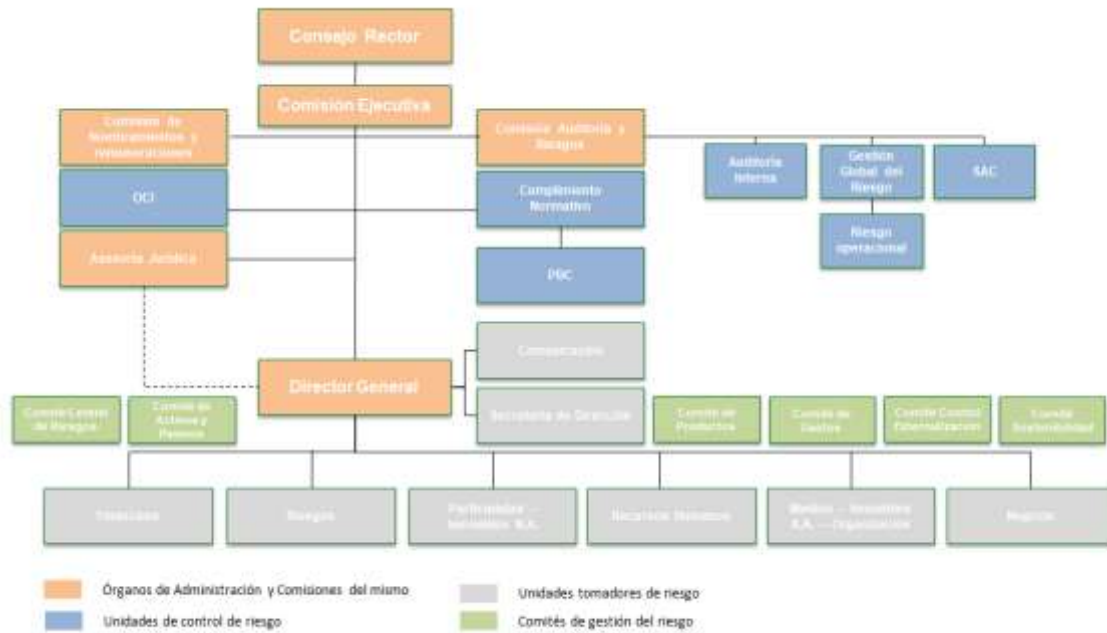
Consejo Rector

Comisión Ejecutiva

Comisión de Nombramientos y Remuneraciones

Comisión Auditoría y Riesgos

Auditoría Interna

Gestión Global del Riesgo

SAC

OCI

Cumplimiento Normativo

Riesgo operacional

Asesoría Jurídica

PBC

Comunicación

Director General

Secretaría de Dirección

Comité Control de Riesgos

Comité de Activos y Pasivos

Comité de Productos

Comité de Gastos

Comité Control Externalizaciones

Comité Sostenibilidad

Inversión

Riesgos

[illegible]

Recursos Humanos

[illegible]

Negocio

Órganos de Administración y Comisiones del mismo

Unidades tomadores de riesgo

Unidades de control de riesgo

Comités de gestión del riesgo